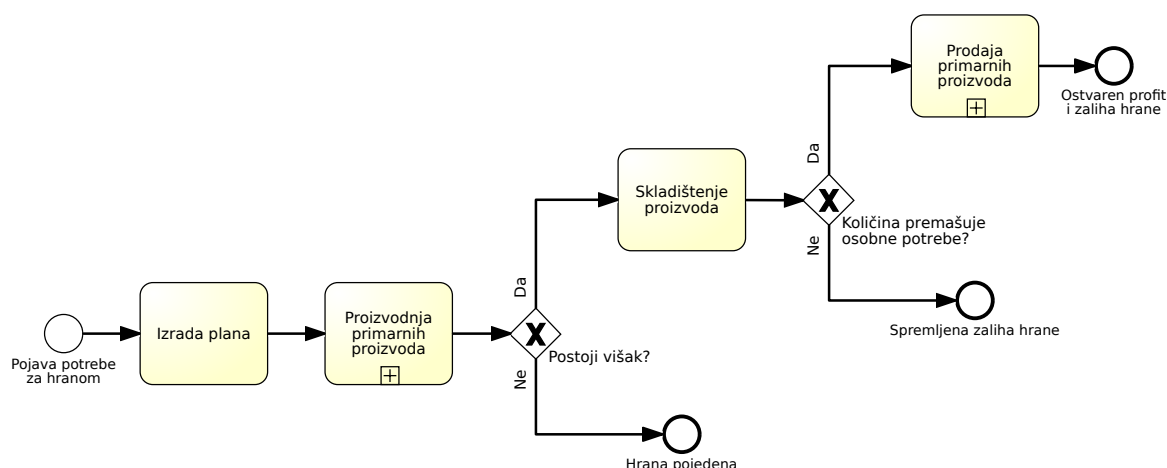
Pojava potrebe za hranom

Izrada plana

Proizvodnja primarnih proizvoda

Postoji višak?

Da

Ne

Hrana pojedena

Skladištenje proizvoda

Količina premašuje osobne potrebe?

Da

Ne

Spremljena zaliha hrane

Prodaja primarnih proizvoda

Ostvaren profit i zaliha hrane